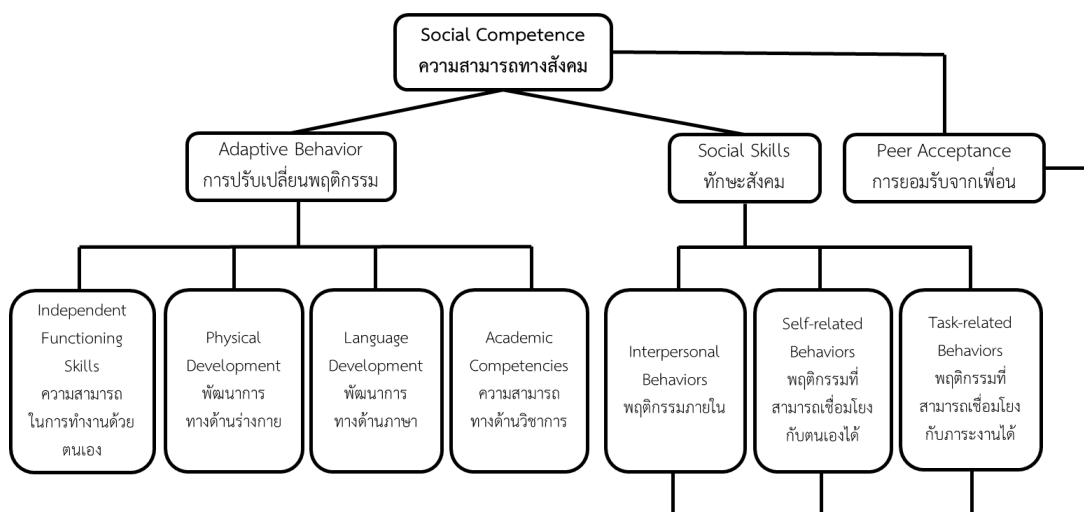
Social Competence
ความสามารถทางสังคม

Adaptive Behavior
การปรับเปลี่ยนพฤติกรรม

Social Skills
ทักษะสังคม

Peer Acceptance
การยอมรับจากเพื่อน

Independent Functioning Skills
ความสามารถในการทำงานด้วยตนเอง

Physical Development
พัฒนาการทางด้านร่างกาย

Language Development
พัฒนาการทางด้านภาษา

Academic Competencies
ความสามารถทางด้านวิชาการ

Interpersonal Behaviors
พฤติกรรมภายใน

Self-related Behaviors
พฤติกรรมที่สามารถเชื่อมโยงกับตนเองได้

Task-related Behaviors
พฤติกรรมที่สามารถเชื่อมโยงกับภาระงานได้